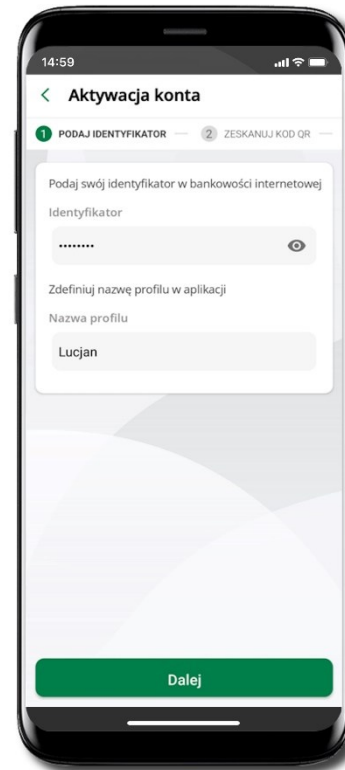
14:59

<

Aktywacja konta

1 PODAJ IDENTYFIKATOR

2 ZESKANUJ KOD QR

Podaj swój identyfikator w bankowości internetowej

Identyfikator

••••••••

Zdefiniuj nazwę profilu w aplikacji

Nazwa profilu

Lucjan

Dalej